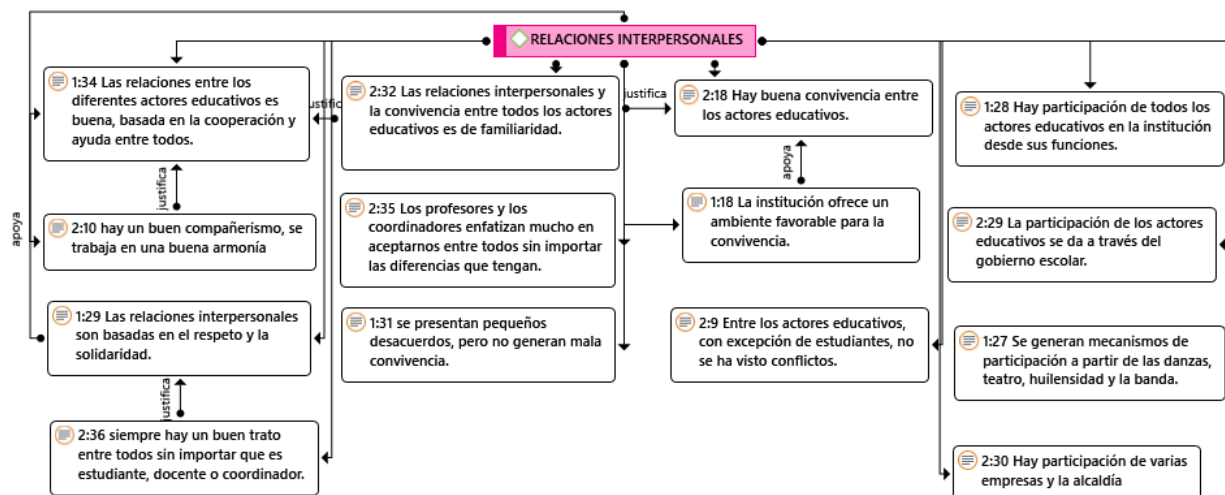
RELACIONES INTERPERSONALES

1:34 Las relaciones entre los diferentes actores educativos es buena, basada en la cooperación y ayuda entre todos.

justifica

2:10 hay un buen compañerismo, se trabaja en una buena armonía

apoya

1:29 Las relaciones interpersonales son basadas en el respeto y la solidaridad.

justifica

2:36 siempre hay un buen trato entre todos sin importar que es estudiante, docente o coordinador.

justifica

2:32 Las relaciones interpersonales y la convivencia entre todos los actores educativos es de familiaridad.

2:35 Los profesores y los coordinadores enfatizan mucho en aceptarnos entre todos sin importar las diferencias que tengan.

1:31 se presentan pequeños desacuerdos, pero no generan mala convivencia.

justifica

2:18 Hay buena convivencia entre los actores educativos.

apoya

1:18 La institución ofrece un ambiente favorable para la convivencia.

2:9 Entre los actores educativos, con excepción de estudiantes, no se ha visto conflictos.

1:28 Hay participación de todos los actores educativos en la institución desde sus funciones.

2:29 La participación de los actores educativos se da a través del gobierno escolar.

1:27 Se generan mecanismos de participación a partir de las danzas, teatro, huilensidad y la banda.

2:30 Hay participación de varias empresas y la alcaldía